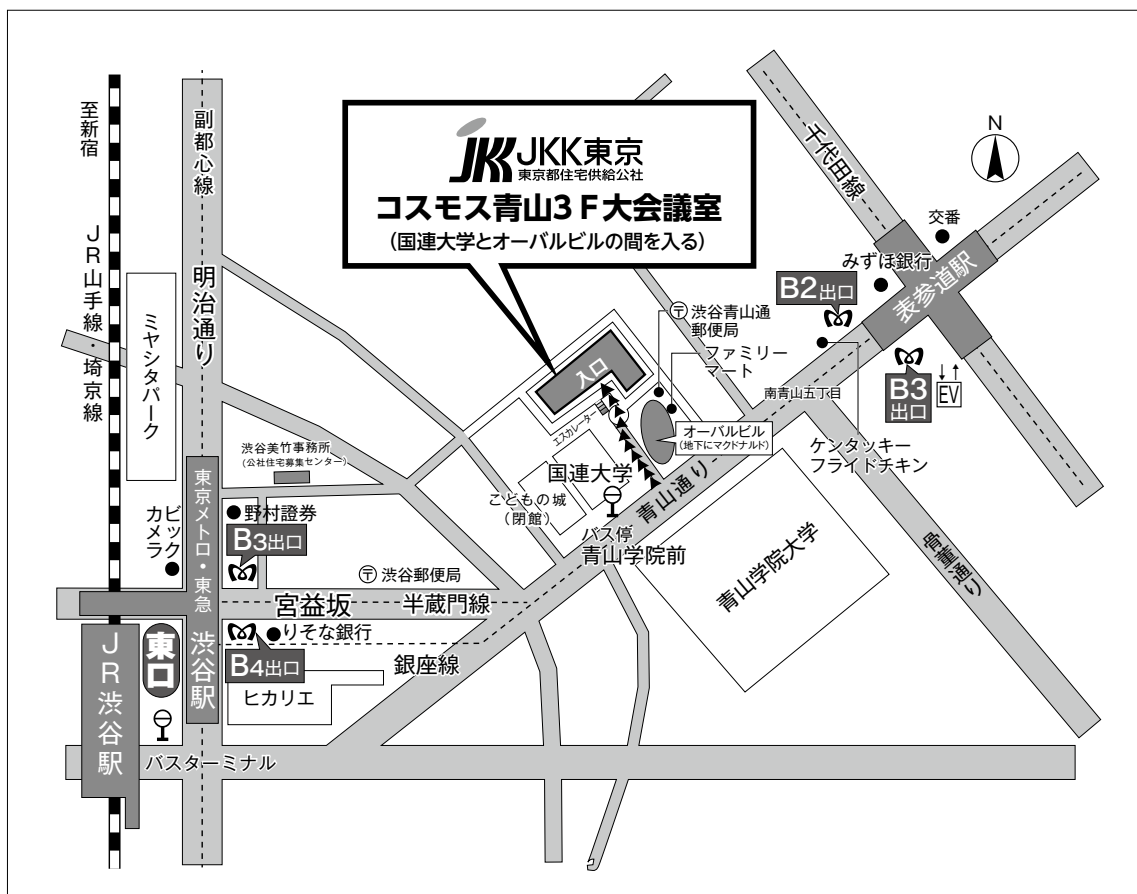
JKK東京
東京都住宅供給公社
コスモス青山3F大会議室
(国連大学とオーバルビルの間を入る)

至新宿

JR山手線・埼京線

副都心線

明治通り

ミヤシタパーク

千代田線

N

交番

みずほ銀行

表参道駅

B2出口

〒渋谷青山通郵便局

ファミリーマート

入口

エスカレーター

オーバルビル
(地下にマクドナルド)

南青山五丁目

B3出口

EV

渋谷美竹事務所
(公社住宅募集センター)

国連大学

ケンタッキーフライドチキン

こどもの城
(閉館)

青山通り

バス停
青山学院前

東京メトロ・東急

ビックカメラ

●野村證券

B3出口

〒渋谷郵便局

青山学院大学

骨董通り

宮益坂

半蔵門線

●りそな銀行

B4出口

銀座線

JR渋谷駅

東口

渋谷駅

ヒカリエ

バスターミナル